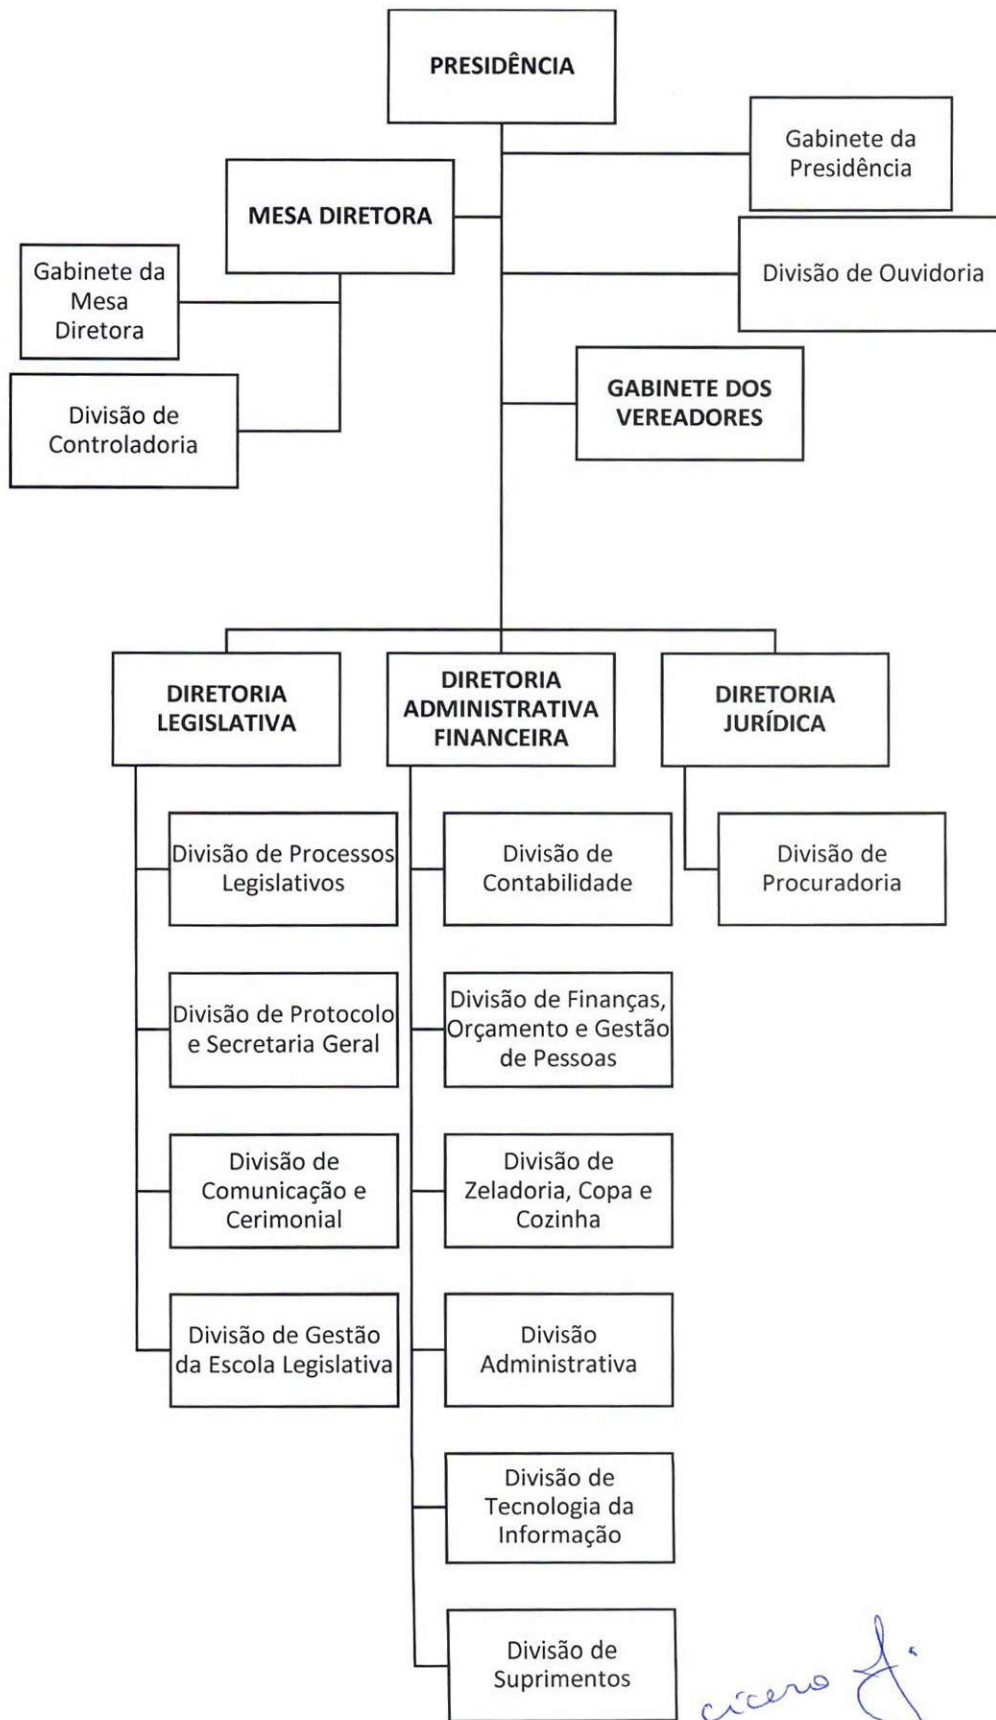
PRESIDÊNCIA

Gabinete da Presidência

MESA DIRETORA

Gabinete da Mesa Diretora

Divisão de Ouvidoria

Divisão de Controladoria

GABINETE DOS VEREADORES

DIRETORIA LEGISLATIVA

DIRETORIA ADMINISTRATIVA FINANCEIRA

DIRETORIA JURÍDICA

Divisão de Processos Legislativos

Divisão de Protocolo e Secretaria Geral

Divisão de Comunicação e Cerimonial

Divisão de Gestão da Escola Legislativa

Divisão de Contabilidade

Divisão de Finanças, Orçamento e Gestão de Pessoas

Divisão de Zeladoria, Copa e Cozinha

Divisão Administrativa

Divisão de Tecnologia da Informação

Divisão de Suprimentos

Divisão de Procuradoria

cicero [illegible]